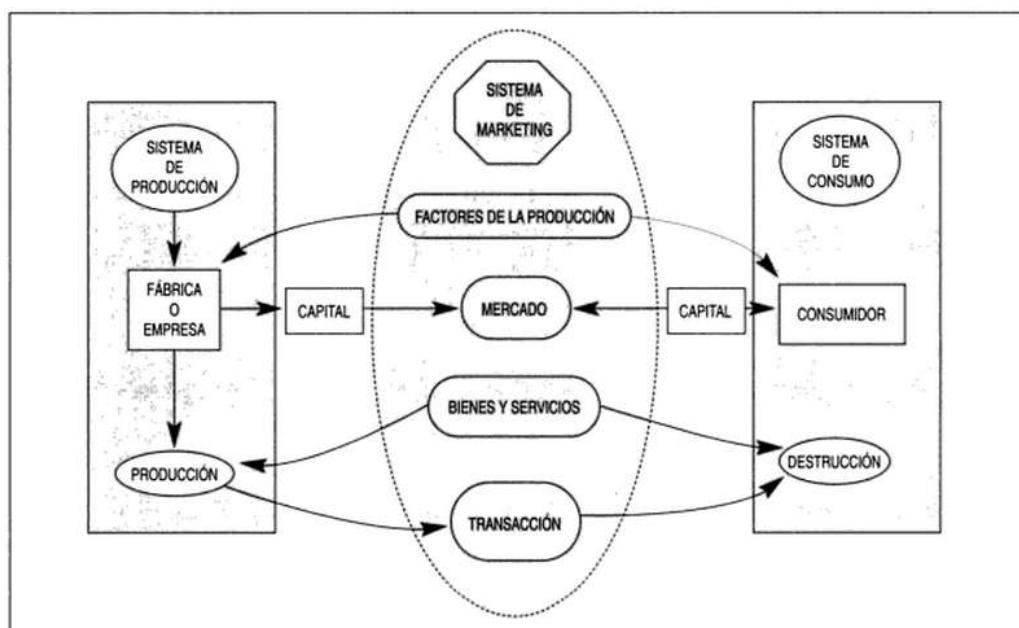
SISTEMA DE MARKETING

SISTEMA DE PRODUCCIÓN

SISTEMA DE CONSUMO

FACTORES DE LA PRODUCCIÓN

FÁBRICA O EMPRESA

CAPITAL

MERCADO

CAPITAL

CONSUMIDOR

BIENES Y SERVICIOS

PRODUCCIÓN

DESTRUCCIÓN

TRANSACCIÓN